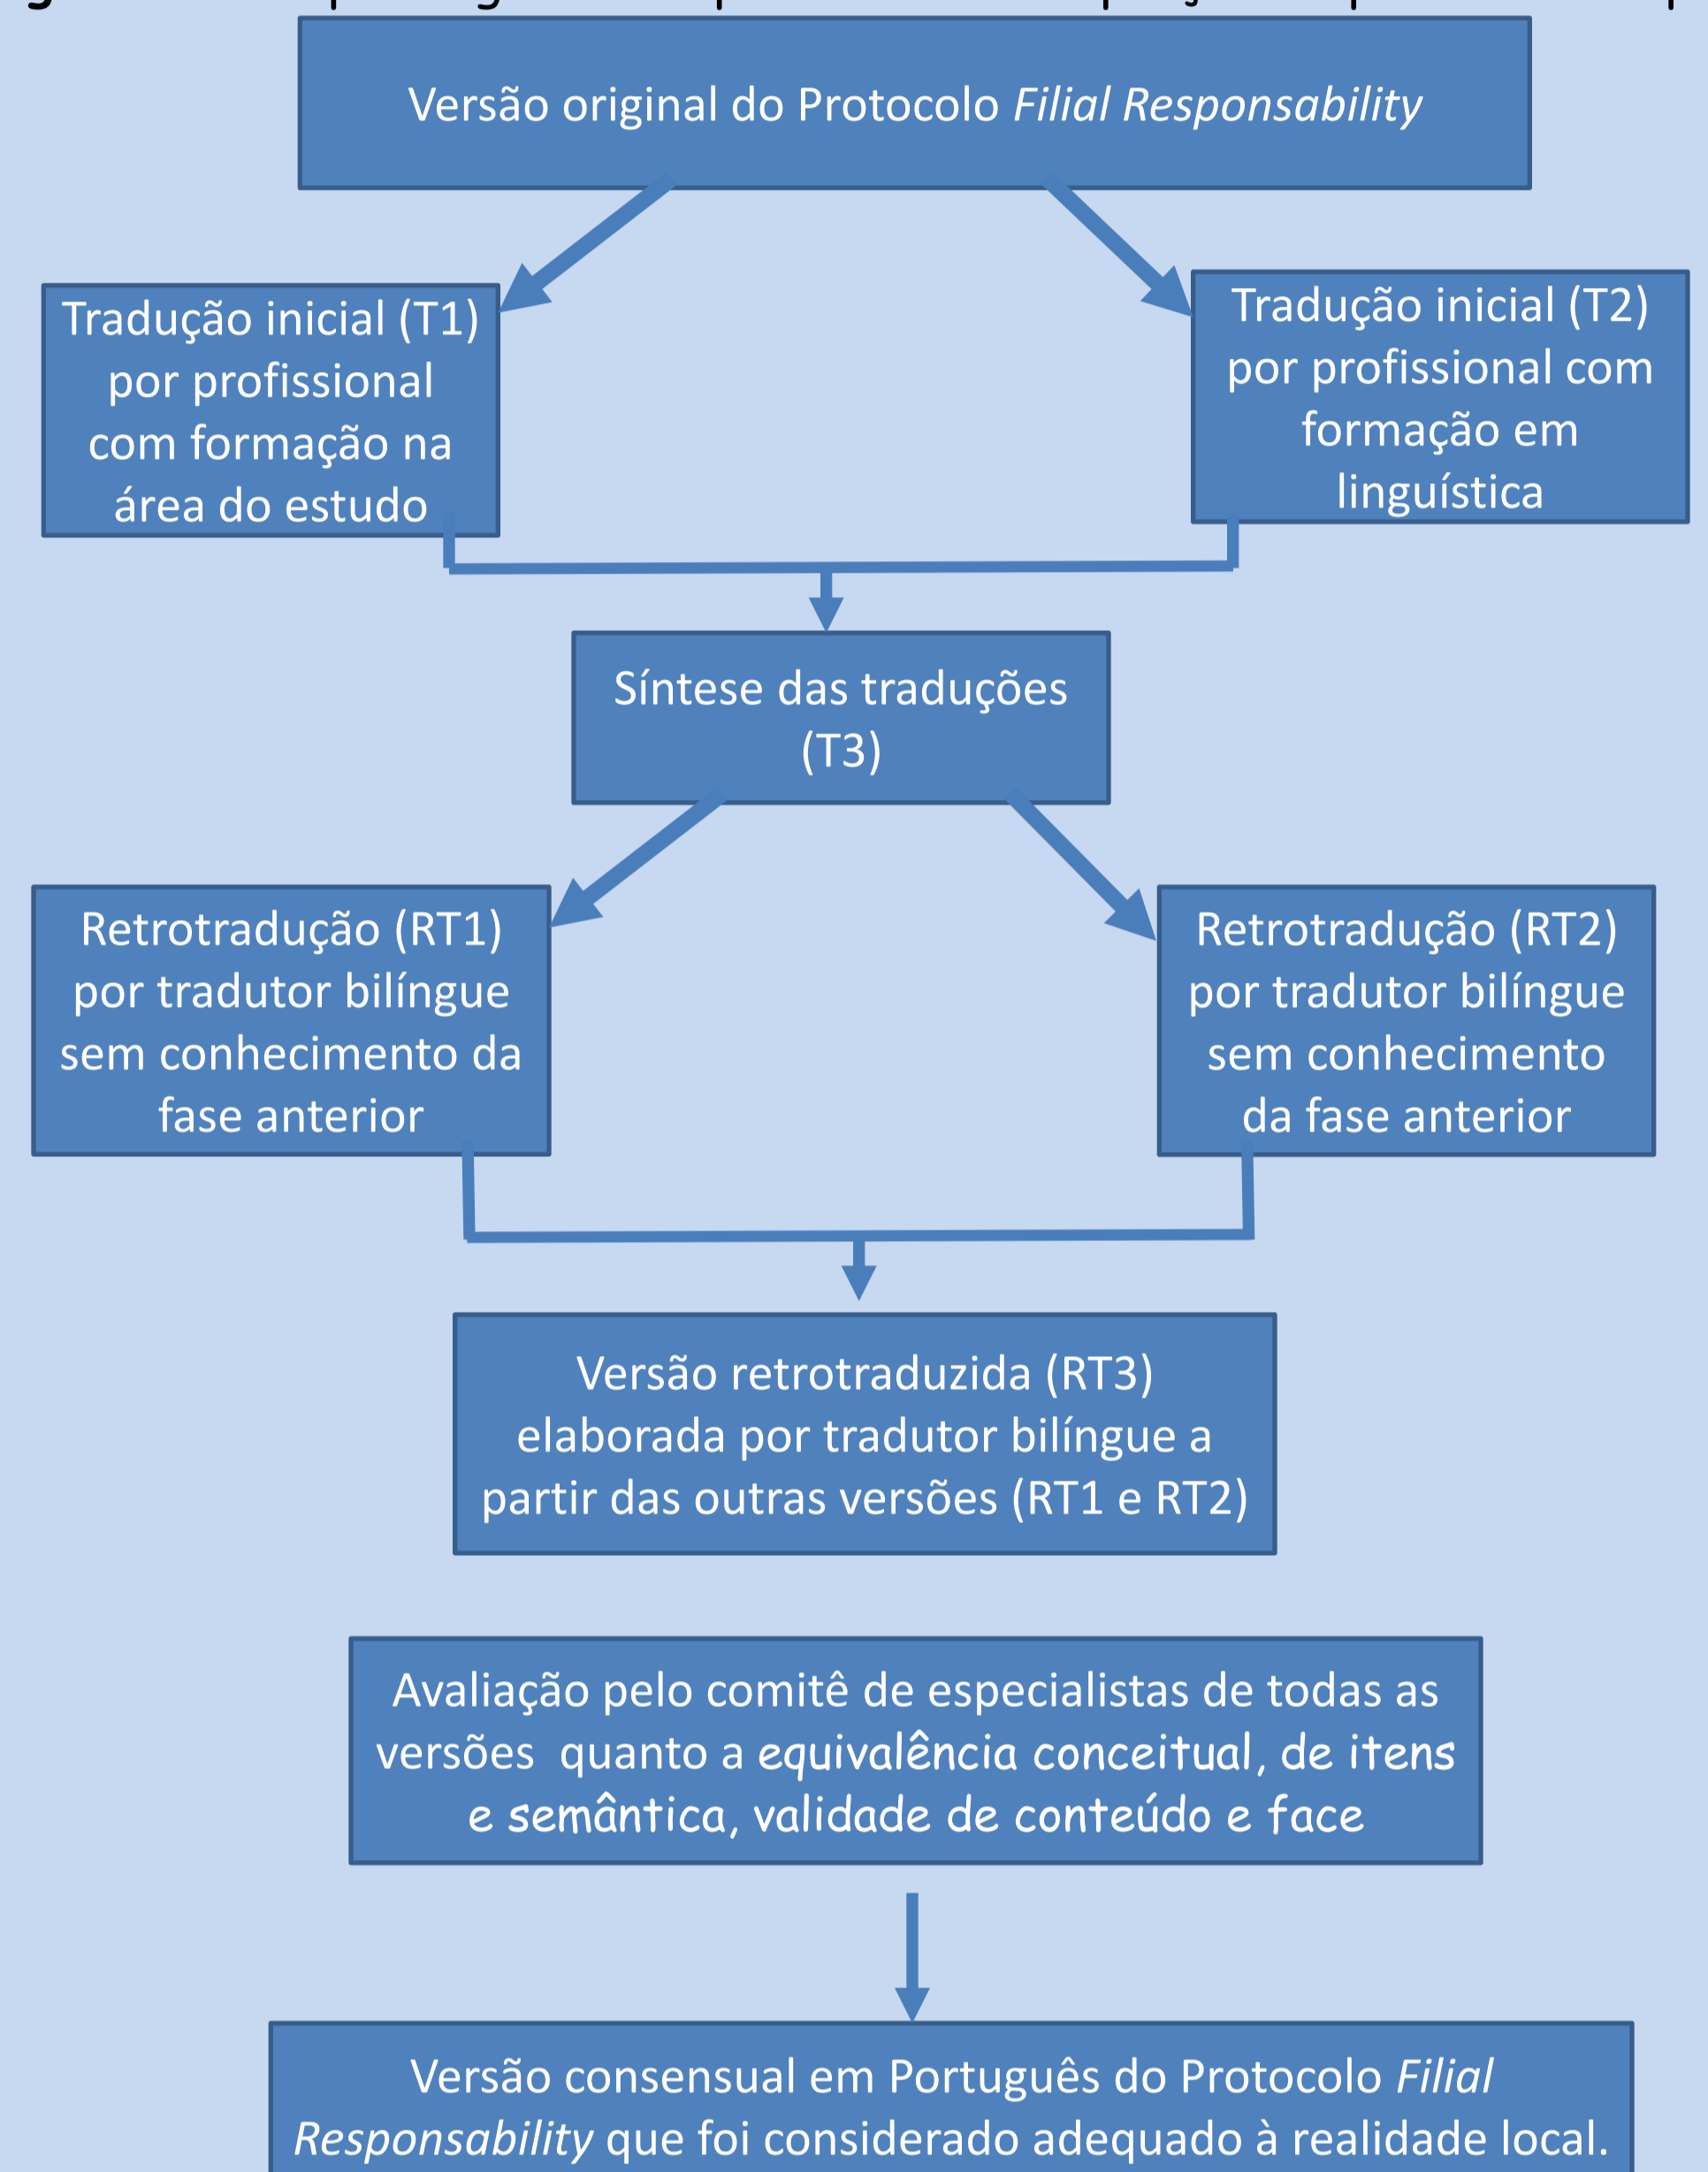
Versão original do Protocolo Filial Responsability

Tradução inicial (T1) por profissional com formação na área do estudo

Tradução inicial (T2) por profissional com formação em linguística

Síntese das traduções (T3)

Retrotradução (RT1) por tradutor bilíngue sem conhecimento da fase anterior

Retrotradução (RT2) por tradutor bilíngue sem conhecimento da fase anterior

Versão retrotraduzida (RT3) elaborada por tradutor bilíngue a partir das outras versões (RT1 e RT2)

Avaliação pelo comitê de especialistas de todas as versões quanto a equivalência conceitual, de itens e semântica, validade de conteúdo e face

Versão consensual em Português do Protocolo Filial Responsability que foi considerado adequado à realidade local.